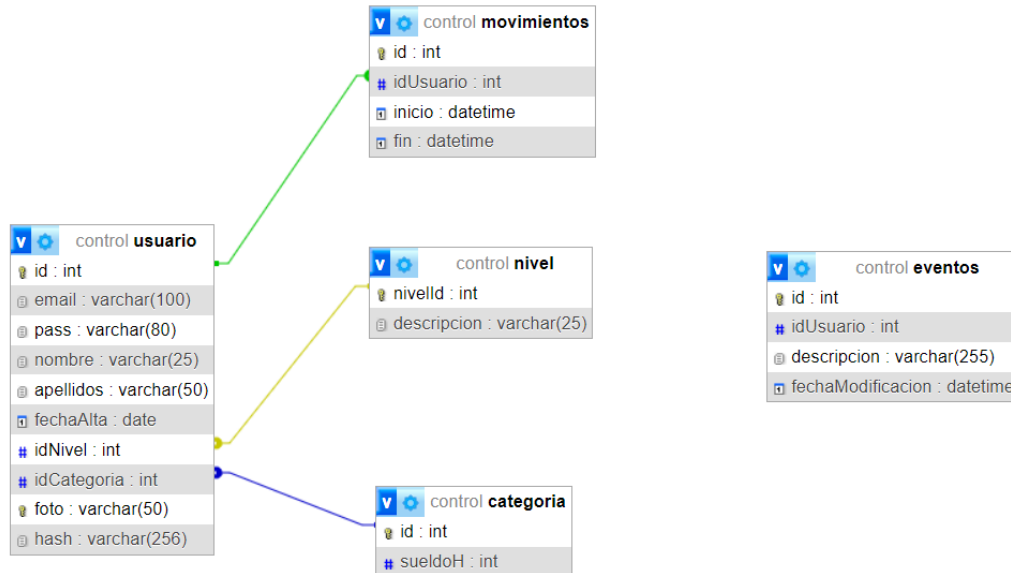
v control movimientos
id : int
idUsuario : int
inicio : datetime
fin : datetime

v control usuario
id : int
email : varchar(100)
pass : varchar(80)
nombre : varchar(25)
apellidos : varchar(50)
fechaAlta : date
idNivel : int
idCategoria : int
foto : varchar(50)
hash : varchar(256)

v control nivel
nivelId : int
descripcion : varchar(25)

v control eventos
id : int
idUsuario : int
descripcion : varchar(255)
fechaModificacion : datetime

v control categoria
id : int
sueldoH : int